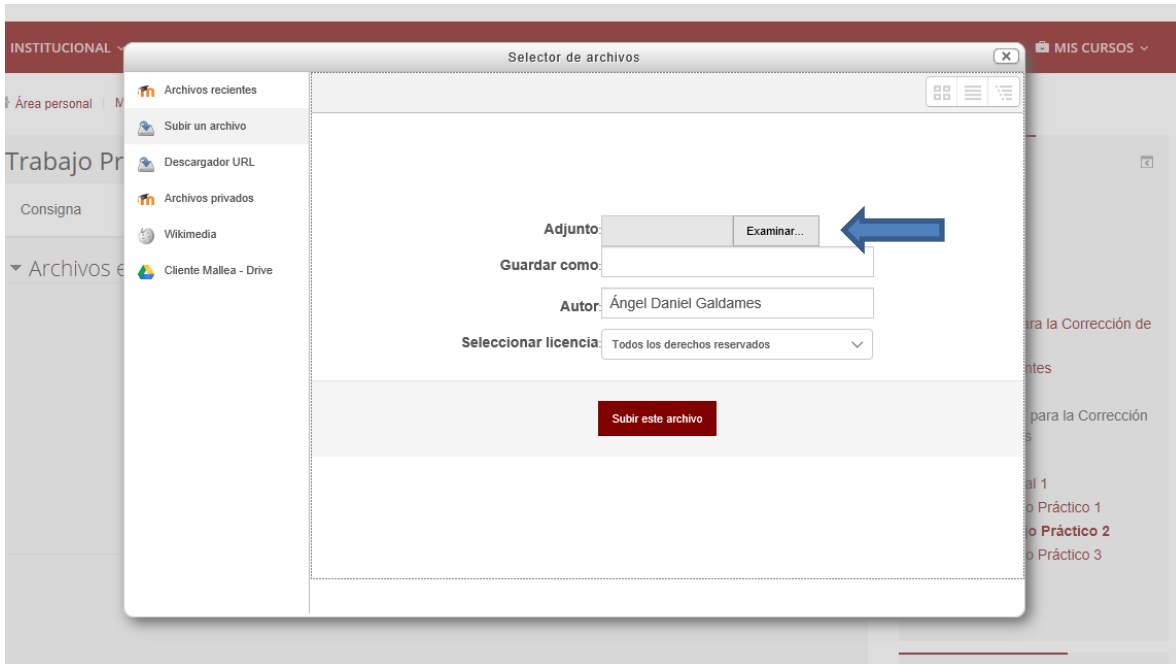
INSTITUCIONAL

MIS CURSOS

Área personal | M

Trabajo Pr

Consigna

Archivos e

Selector de archivos

Archivos recientes

Subir un archivo

Descargador URL

Archivos privados

Wikimedia

Cliente Mallea - Drive

Adjunto Examinar...

Guardar como

Autor Ángel Daniel Galdames

Seleccionar licencia Todos los derechos reservados

Subir este archivo

ara la Corrección de

ntes

para la Corrección
s

al 1
o Práctico 1
o Práctico 2
o Práctico 3